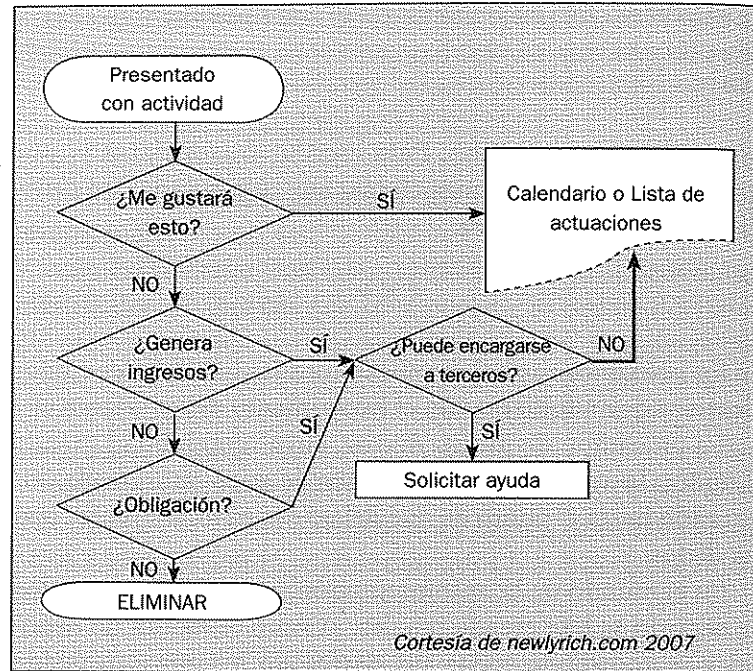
Presentado con actividad

¿Me gustará esto?

SÍ

Calendario o Lista de actuaciones

NO

¿Genera ingresos?

SÍ

¿Puede encargarse a terceros?

NO

NO

SÍ

SÍ

Solicitar ayuda

¿Obligación?

NO

ELIMINAR

Cortesía de newlyrich.com 2007